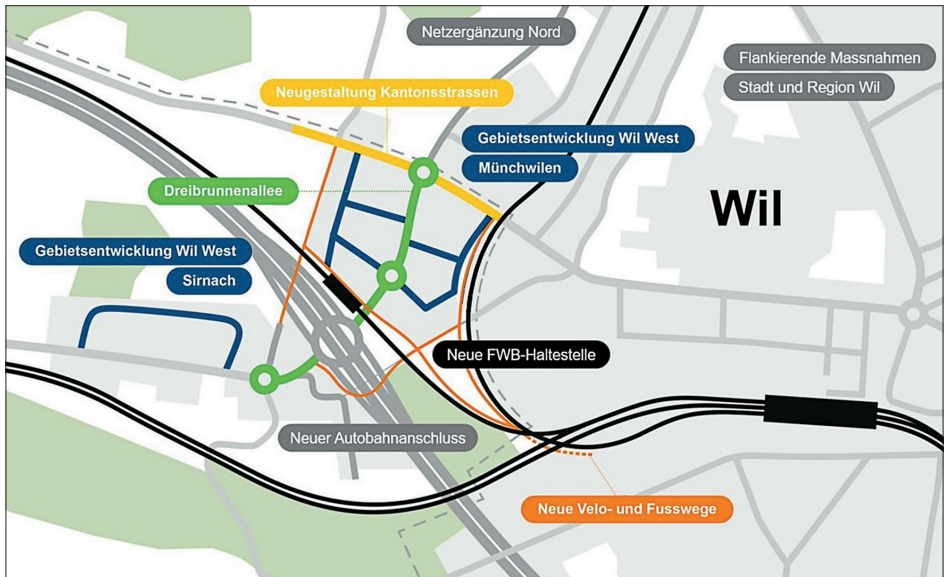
Netzergänzung Nord

Flankierende Massnahmen

Stadt und Region Wil

Neugestaltung Kantonsstrassen

Gebietsentwicklung Wil West

Münchwilen

Dreibrunnenallee

Wil

Gebietsentwicklung Wil West

Sirnach

Neue FWB-Haltestelle

Neuer Autobahnanschluss

Neue Velo- und Fusswege